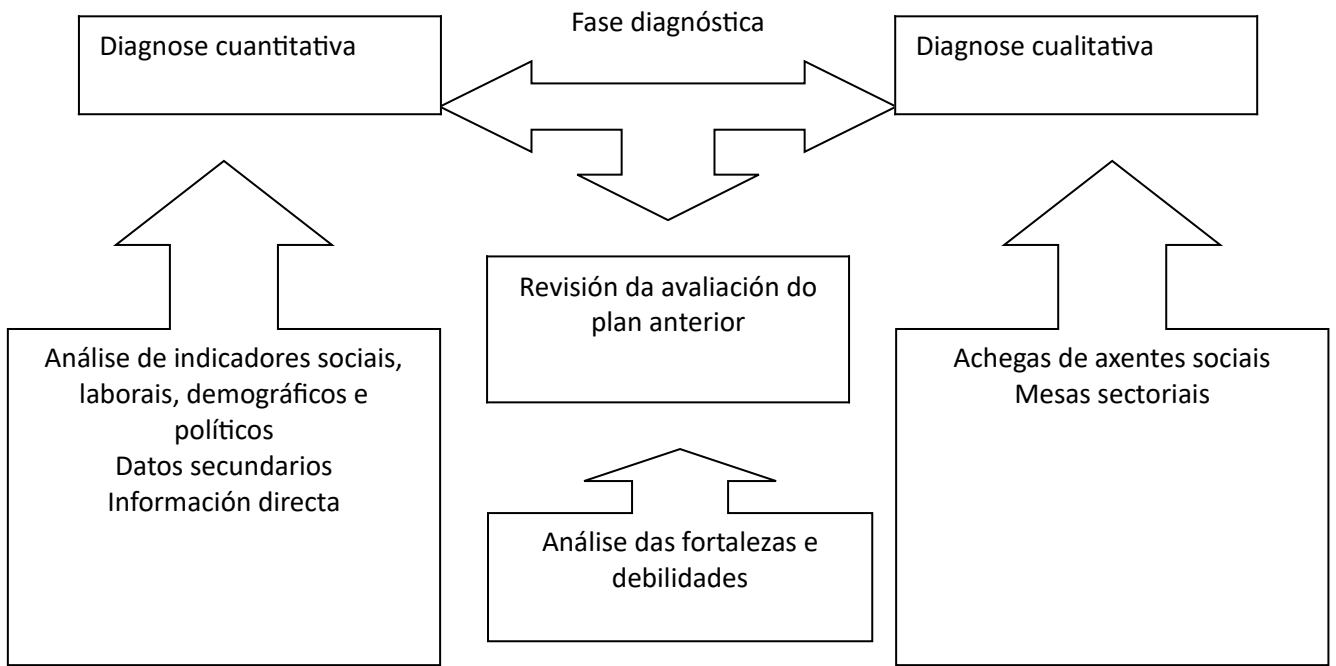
Fase diagnóstica

Diagnose cuantitativa

Diagnose cualitativa

Revisión da avaliación do plan anterior

Análise de indicadores sociais, laborais, demográficos e políticos
Datos secundarios
Información directa

Achegas de axentes sociais
Mesas sectoriais

Análise das fortalezas e debilidades